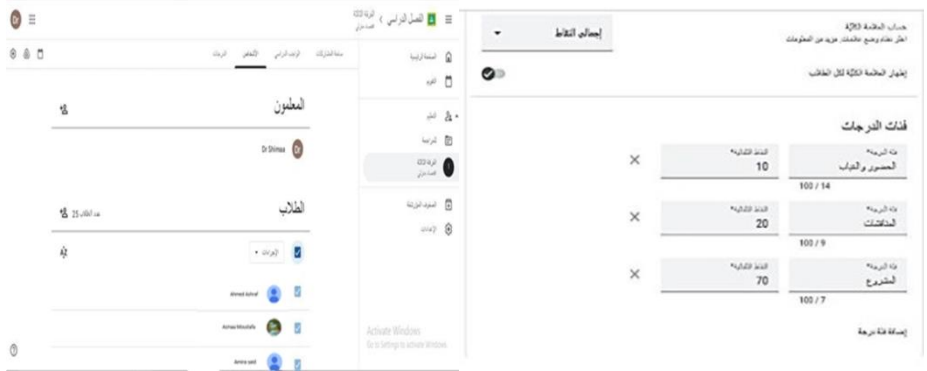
Dr

الفصل الدراسي > الفرقة GCD

ساحة المشاركات    الواجبات الدراسية    الأشخاص    الدرجات

الصفحة الرئيسية

التقويم

التعليم

المراجعة

الفرقة GCD

الصفوف المؤرشفة

الإعدادات

المعلمون

Dr Shimaa

الطلاب

عدد الطلاب 25

الإجراءات

Ahmed Ashraf

Asmaa Moustafa

Amira said

Activate Windows
Go to Settings to activate Windows.

حساب العلامة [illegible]
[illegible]

إجمالي النقاط

إظهار العلامة الكلية لكل الطالب

فئات الدرجات

فئة الدرجة*
الحضور والغياب
النقاط الافتراضية*
10
100 / 14

فئة الدرجة*
المناقشات
النقاط الافتراضية*
20
100 / 9

فئة الدرجة*
المشروع
النقاط الافتراضية*
70
100 / 7

إضافة فئة درجة